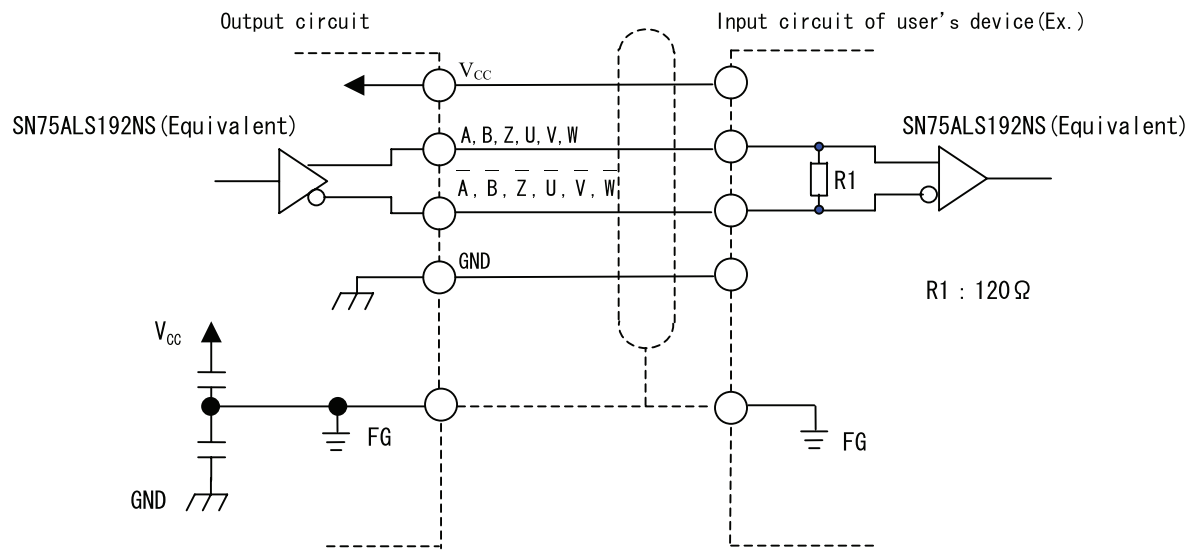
Output circuit

Input circuit of user's device(Ex.)

$V_{CC}$

SN75ALS192NS(Equivalent)

A, B, Z, U, V, W

$\overline{A}$, $\overline{B}$, $\overline{Z}$, $\overline{U}$, $\overline{V}$, $\overline{W}$

SN75ALS192NS(Equivalent)

R1

GND

R1 : 120Ω

$V_{CC}$

FG

FG

GND